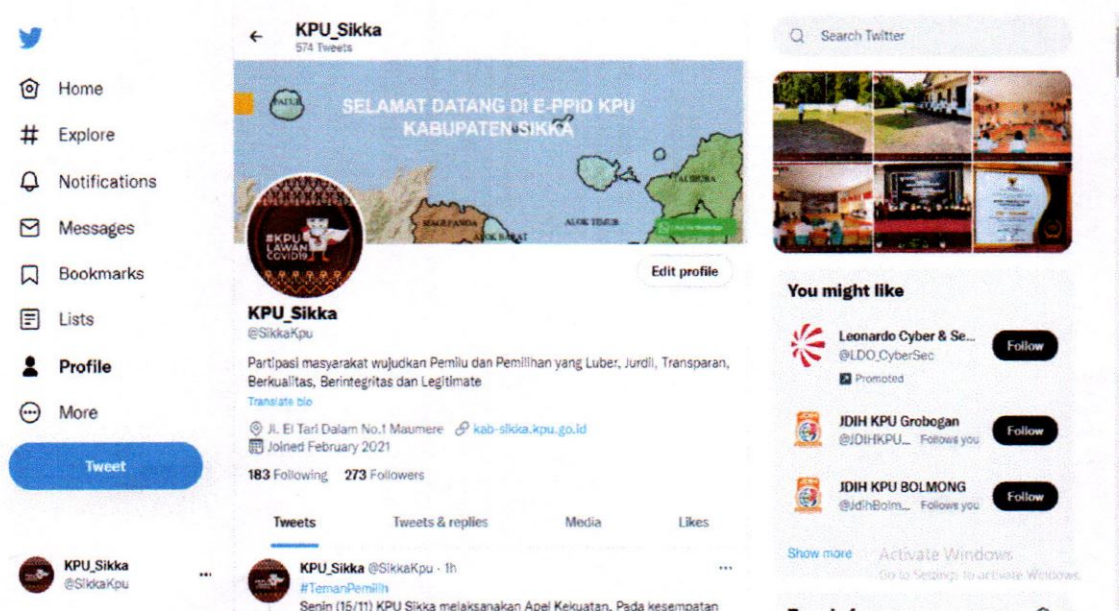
Home
Explore
Notifications
Messages
Bookmarks
Lists
Profile
More
Tweet

KPU_Sikka
@SikkaKpu

KPU_Sikka
574 Tweets

SELAMAT DATANG DI E-PPID KPU KABUPATEN SIKKA

PAITA
ALOK TIMUR
MAGEPANDA
ALOK BARAT

#KPU LAWAN COVID19

Edit profile

KPU_Sikka
@SikkaKpu

Partipasi masyarakat wujudkan Pemilu dan Pemilihan yang Luber, Jurdil, Transparan, Berkualitas, Berintegritas dan Legitimate
Translate bio

Jl. El Tari Dalam No.1 Maumere kab-sikka.kpu.go.id
Joined February 2021

183 Following 273 Followers

Tweets Tweets & replies Media Likes

KPU_Sikka @SikkaKpu · 1h
#TemanPemilih
Senin (15/11) KPU Sikka melaksanakan Apel Kekuatan. Pada kesempatan

Search Twitter

You might like

Leonardo Cyber & Se...
@LDO_CyberSec
Promoted
Follow

JDIH KPU Grobogan
@JDIHKPU... Follows you
Follow

JDIH KPU BOLMONG
@JdihBolm... Follows you
Follow

Show more

Activate Windows
Go to Settings to activate Windows.